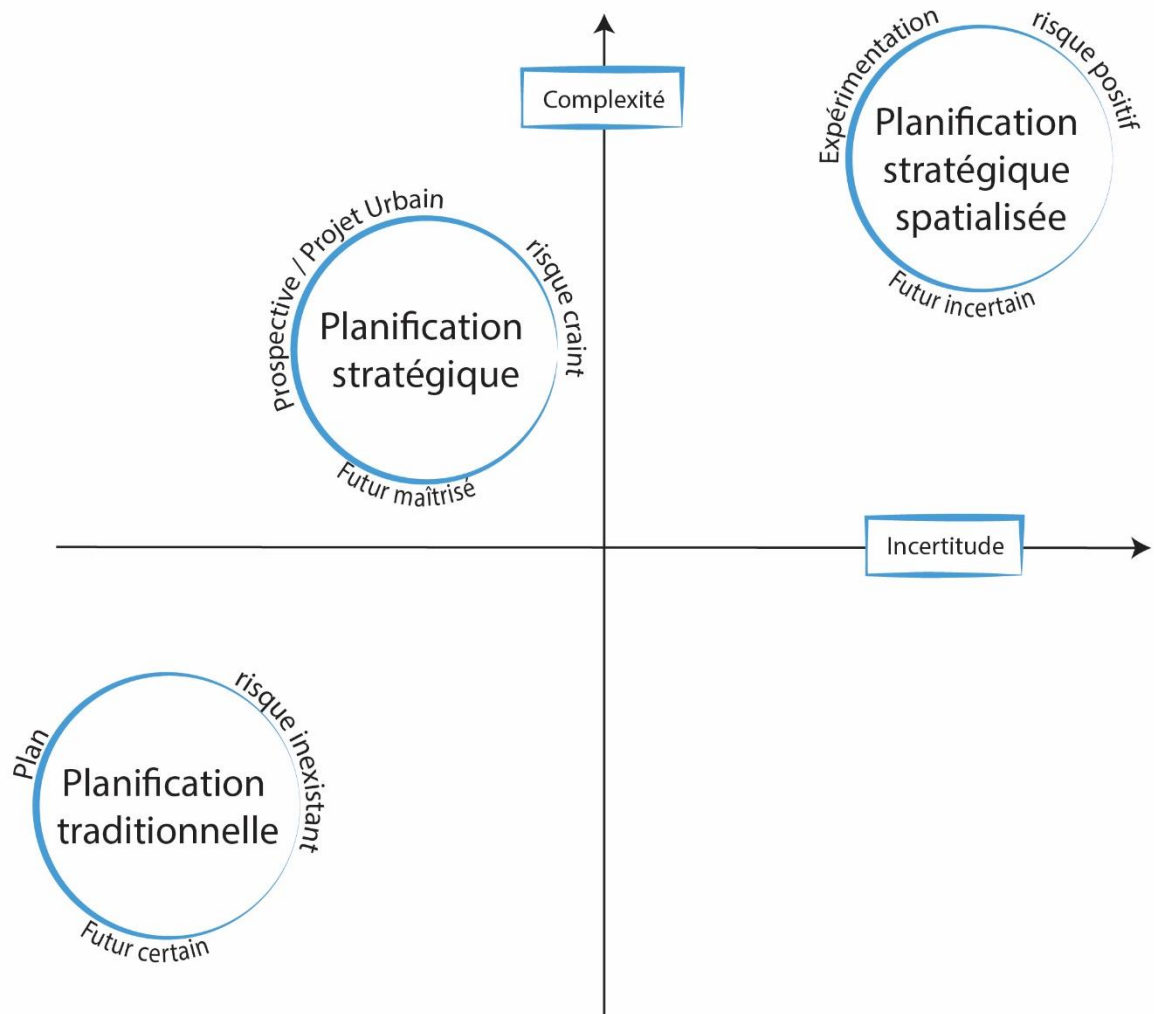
Complexité

Expérimentation
risque positif
Planification stratégique spatialisée
Futur incertain

Prospective / Projet Urbain
risque craint
Planification stratégique
Futur maîtrisé

Incertitude

Plan
risque inexistant
Planification traditionnelle
Futur certain